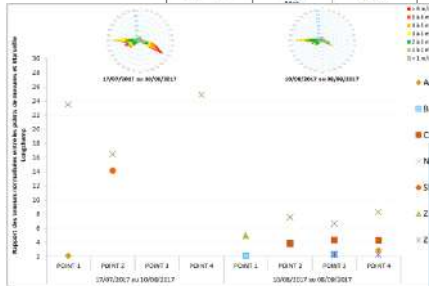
17/07/2017 au 10/08/2017

10/08/2017 au 08/09/2017

Rapport des teneurs normalisées entre les points de mesure et Marseille Longchamp

26
24
22
20
18
16
14
12
10
8
6
4
2

POINT 1
POINT 2
POINT 3
POINT 4
POINT 1
POINT 2
POINT 3
POINT 4

17/07/2017 au 10/08/2017
10/08/2017 au 08/09/2017

A
B
C
N
S
Z
Z